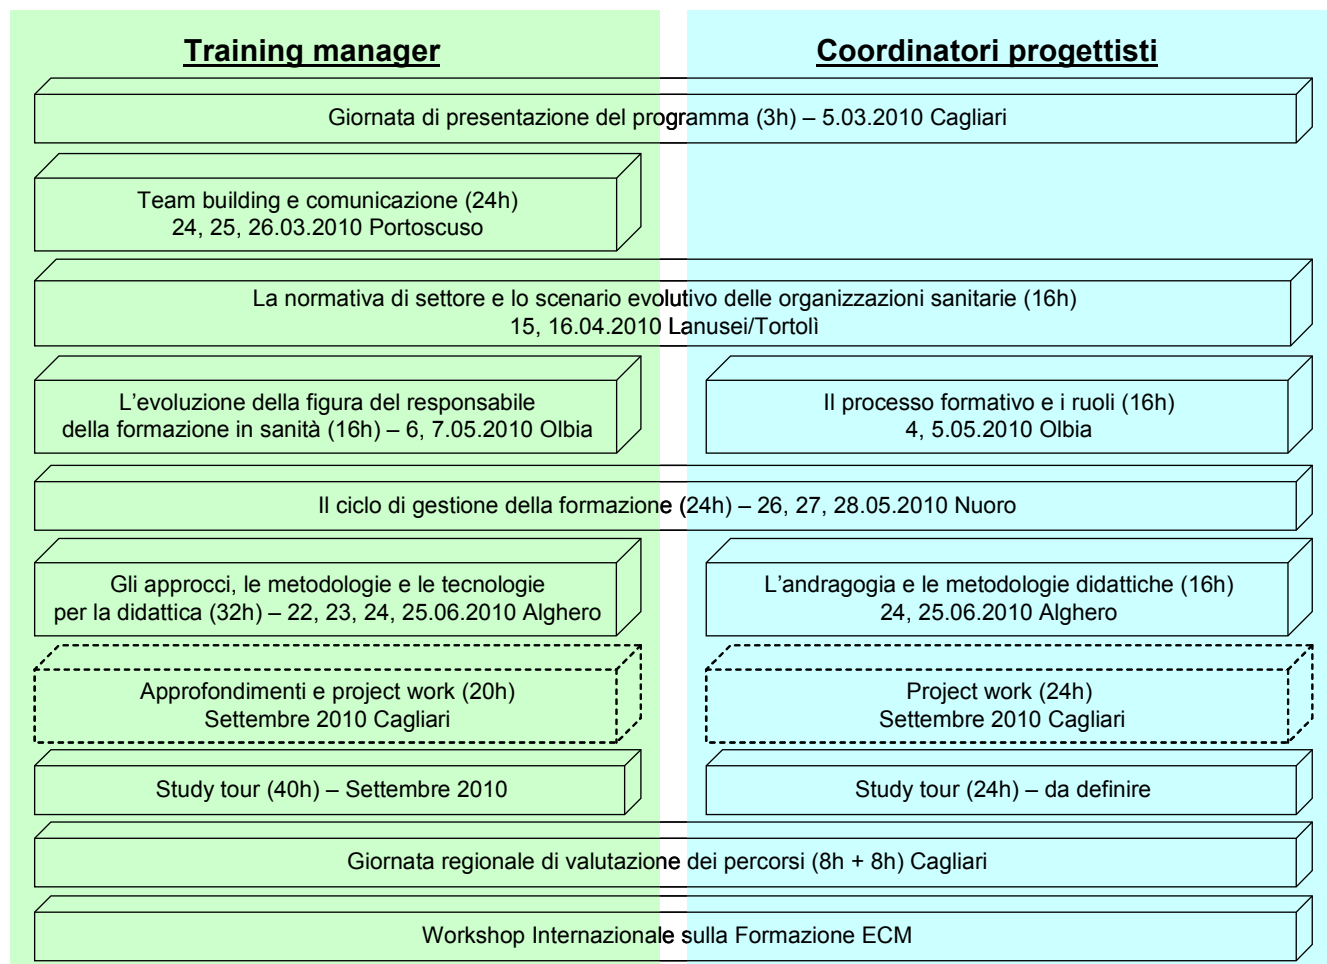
Training manager

Coordinatori progettisti

Giornata di presentazione del programma (3h) – 5.03.2010 Cagliari

Team building e comunicazione (24h)
24, 25, 26.03.2010 Portoscuso

La normativa di settore e lo scenario evolutivo delle organizzazioni sanitarie (16h)
15, 16.04.2010 Lanusei/Tortolì

L'evoluzione della figura del responsabile della formazione in sanità (16h) – 6, 7.05.2010 Olbia

Il processo formativo e i ruoli (16h)
4, 5.05.2010 Olbia

Il ciclo di gestione della formazione (24h) – 26, 27, 28.05.2010 Nuoro

Gli approcci, le metodologie e le tecnologie per la didattica (32h) – 22, 23, 24, 25.06.2010 Alghero

L'andragogia e le metodologie didattiche (16h)
24, 25.06.2010 Alghero

Approfondimenti e project work (20h)
Settembre 2010 Cagliari

Project work (24h)
Settembre 2010 Cagliari

Study tour (40h) – Settembre 2010

Study tour (24h) – da definire

Giornata regionale di valutazione dei percorsi (8h + 8h) Cagliari

Workshop Internazionale sulla Formazione ECM